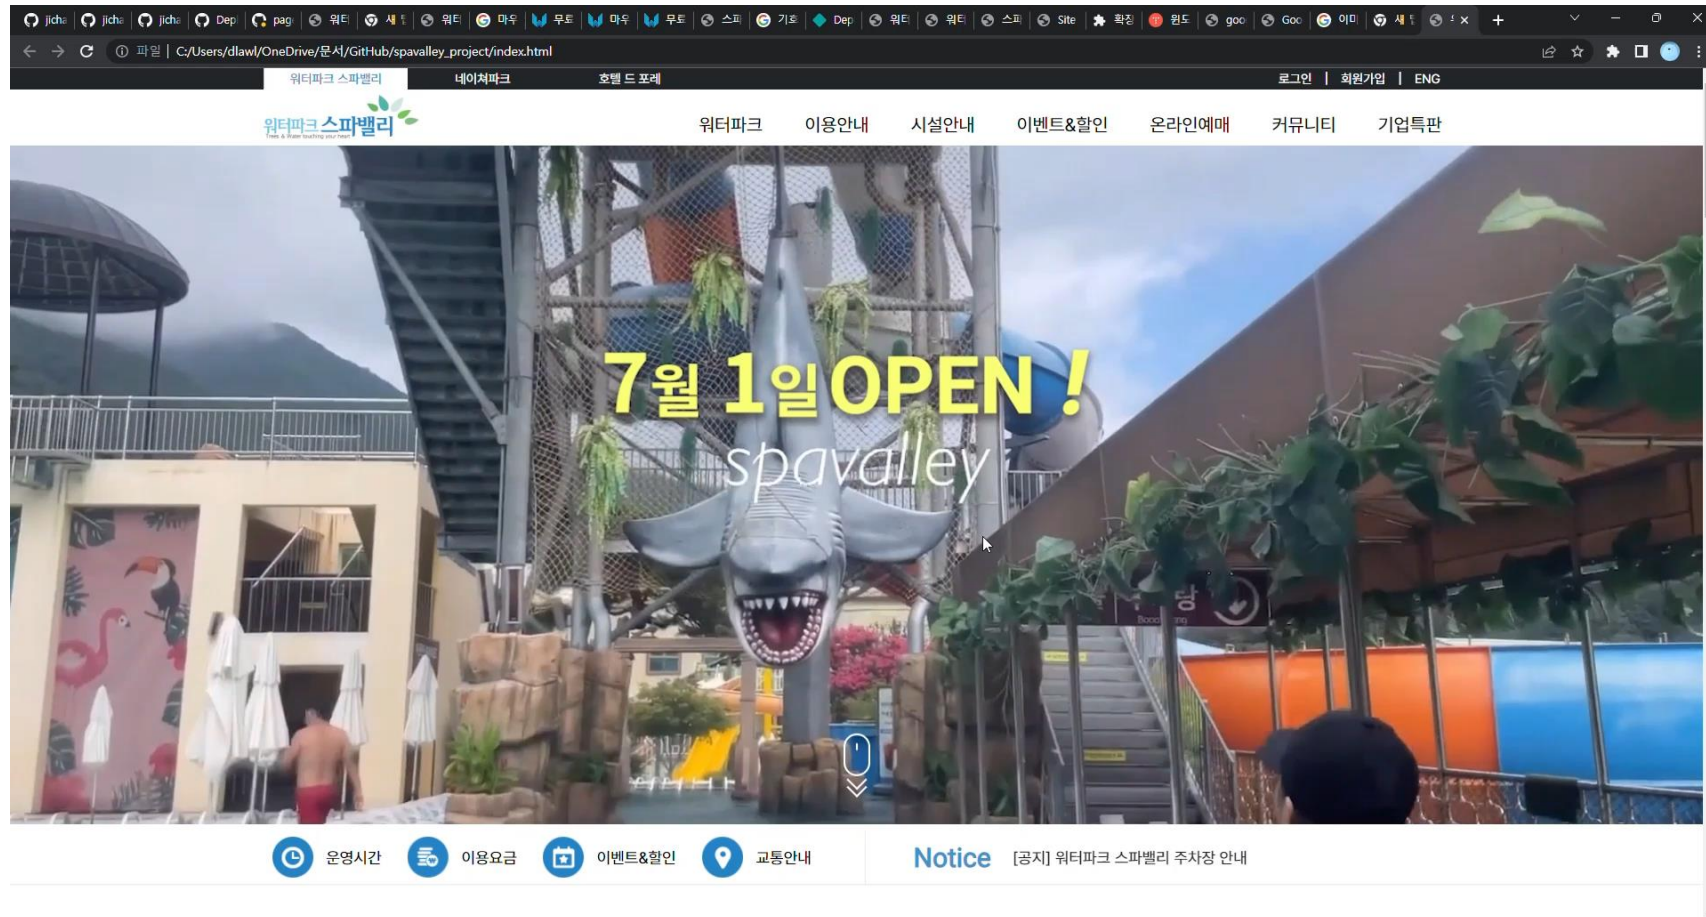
jicha | jicha | jicha | Dep | pag | 워터 | 새 | 워터 | 마우 | 무드 | 마우 | 무드 | 스파 | 기호 | Dep | 워터 | 워터 | 스파 | Site | 확장 | 윈도 | goo | Goo | 이미 | 새 | ×

파일 | C:/Users/dlawl/OneDrive/문서/GitHub/spavalley_project/index.html

워터파크 스파밸리 네이쳐파크 호텔 드 포레 로그인 | 회원가입 | ENG

워터파크 스파밸리

워터파크 이용안내 시설안내 이벤트&할인 온라인예매 커뮤니티 기업특판

7월 1일OPEN !

spavalley

운영시간 이용요금 이벤트&할인 교통안내

Notice [공지] 워터파크 스파밸리 주차장 안내